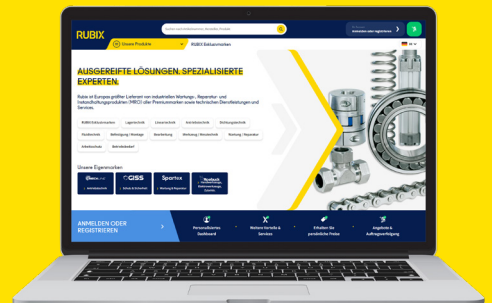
RUBIX

Unsere Produkte

RUBIX Eckmarken

AUSGEREIFTE LÖSUNGEN. SPEZIALISIERTE EXPERTEN.

Rubix ist Europas größter Lieferant von industriellen Wartungs-, Reparatur- und Instandhaltungsprodukten (MRO) aller Premiummarken sowie technischen Dienstleistungen und Services.

RUBIX Eckmarken

Lagertechnik

Lineartechnik

Antriebstechnik

Dichtungstechnik

Druckluft

Befestigung / Montage

Bearbeitung

Werkzeug / Messtechnik

Wartung / Reparatur

Arbeitsschutz

Betriebsbedarf

Unsere Eigenmarken

GISS

Spartex

ANMELDEN ODER REGISTRIEREN

Personalisiertes Dashboard

Weitere Vorteile & Services

Erhalten Sie persönliche Preise

Angebote & Auftragsverfolgung